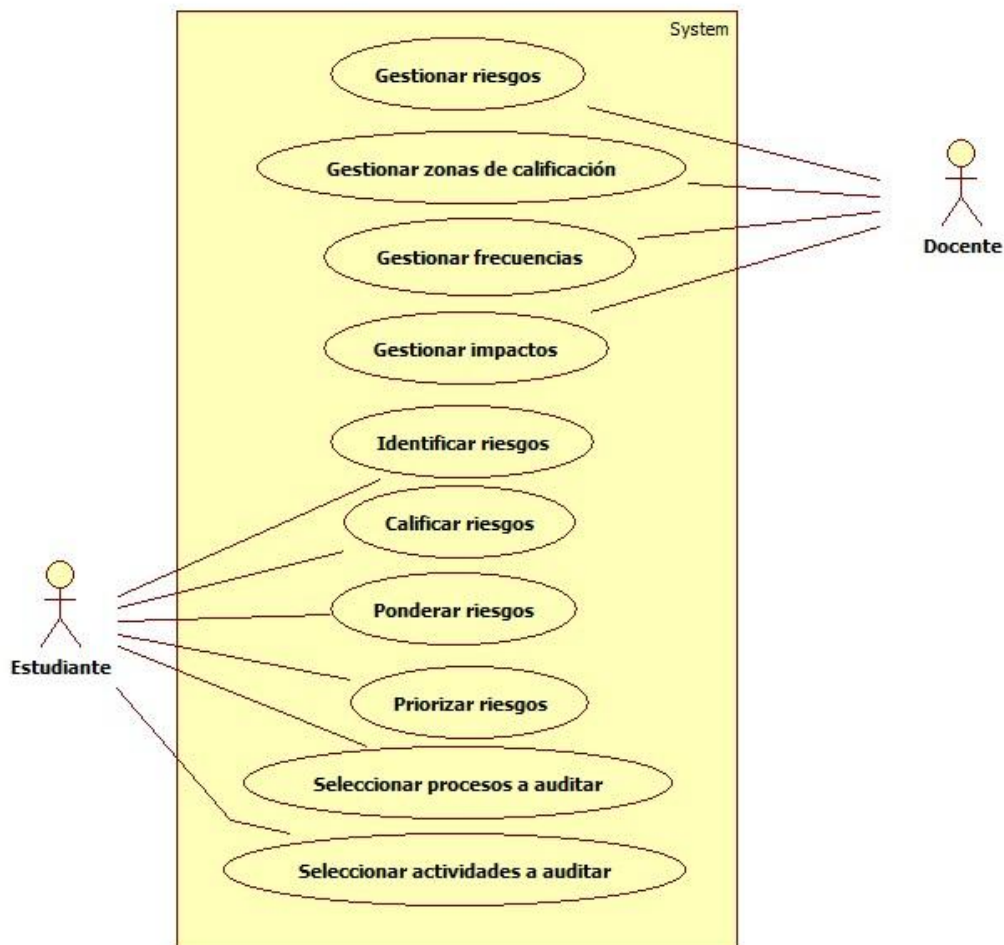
System

Gestionar riesgos

Gestionar zonas de calificación

Gestionar frecuencias

Gestionar impactos

Docente

Identificar riesgos

Calificar riesgos

Ponderar riesgos

Priorizar riesgos

Seleccionar procesos a auditar

Seleccionar actividades a auditar

Estudiante